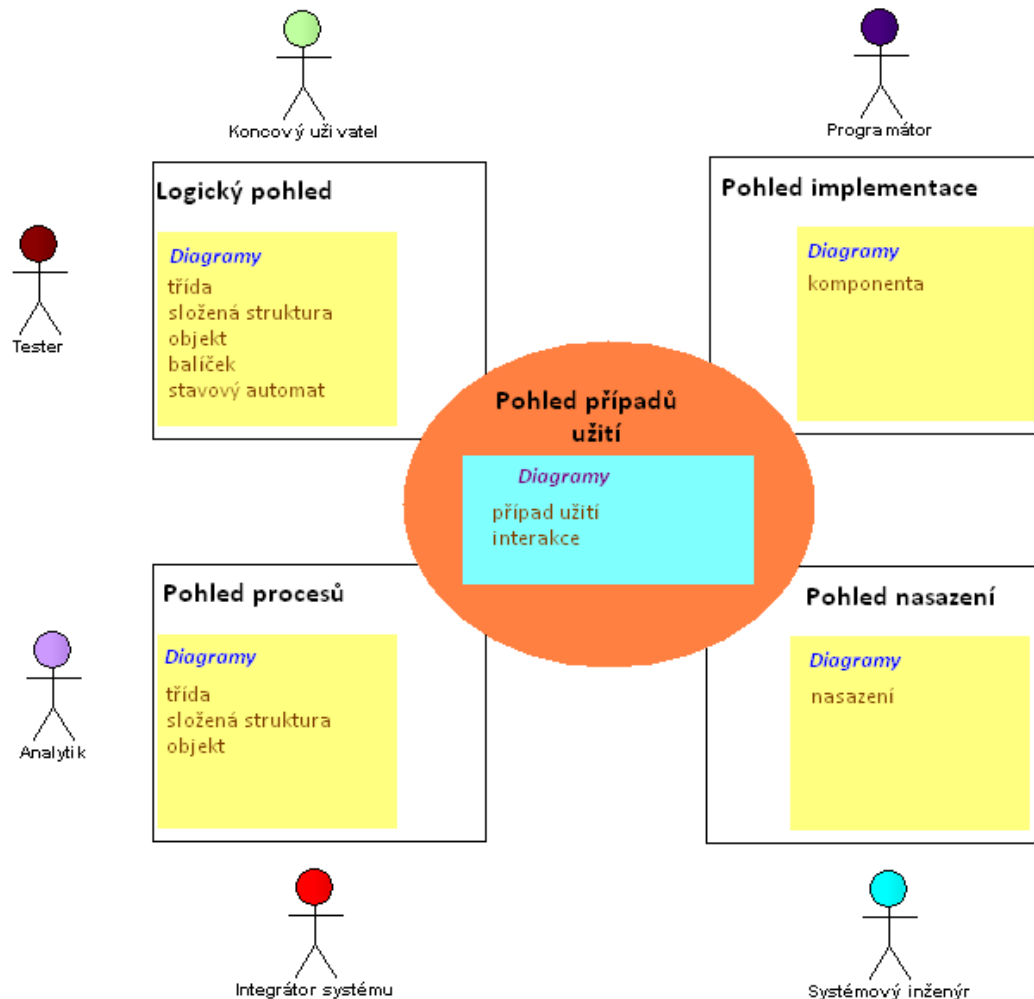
Koncový uživatel

Programátor

Logický pohled

Diagramy
třída
složená struktura
objekt
balíček
stavový automat

Tester

Pohled implementace

Diagramy
komponenta

Pohled případů užití

Diagramy
případ užití
interakce

Pohled procesů

Diagramy
třída
složená struktura
objekt

Analytik

Pohled nasazení

Diagramy
nasazení

Integrátor systému

Systémový inženýr